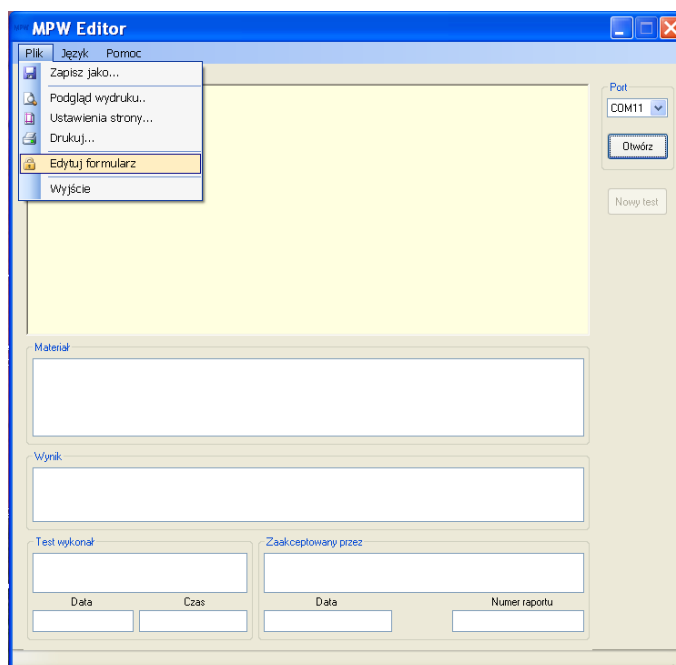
MPW Editor

Plik Język Pomoc

Zapisz jako...
Podgląd wydruku..
Ustawienia strony...
Drukuj...
Edytuj formularz
Wyjście

Port
COM11
Otwórz
Nowy test

Materiał

Wynik

Test wykonał
Data
Czas

Zaakceptowany przez
Data
Numer raportu